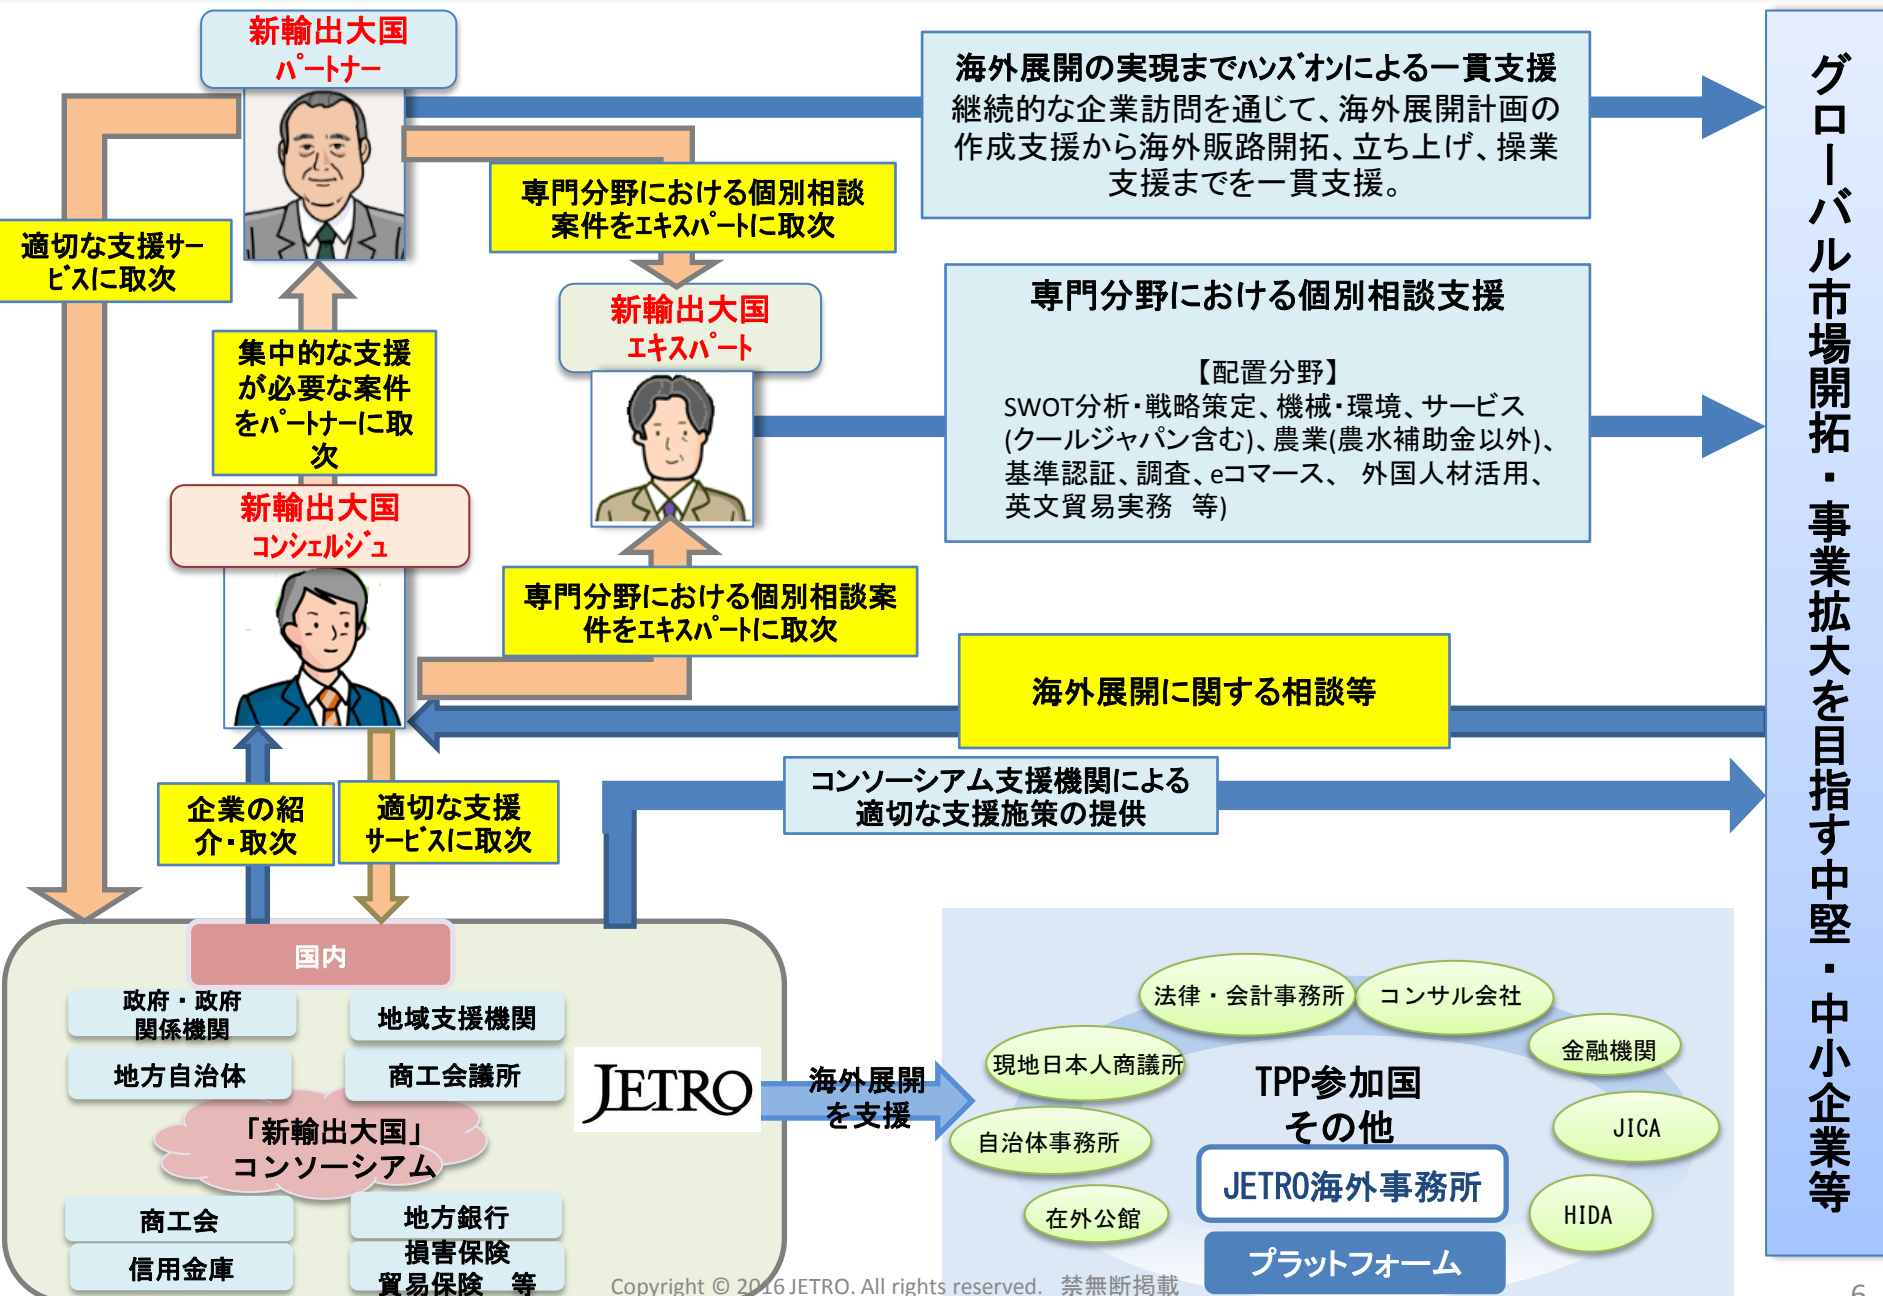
新輸出大国
パートナー

適切な支援サービスに取次

専門分野における個別相談案件をエキスパートに取次

海外展開の実現までハンズオンによる一貫支援
継続的な企業訪問を通じて、海外展開計画の作成支援から海外販路開拓、立ち上げ、操業支援までを一貫支援。

グローバル市場開拓・事業拡大を目指す中堅・中小企業等

新輸出大国
エキスパート

専門分野における個別相談支援

【配置分野】
SWOT分析・戦略策定、機械・環境、サービス(クールジャパン含む)、農業(農水補助金以外)、基準認証、調査、eコマース、 外国人材活用、英文貿易実務 等)

集中的な支援が必要な案件をパートナーに取次

新輸出大国
コンシェルジュ

専門分野における個別相談案件をエキスパートに取次

海外展開に関する相談等

コンソーシアム支援機関による適切な支援施策の提供

企業の紹介・取次

適切な支援サービスに取次

国内

政府・政府関係機関
地域支援機関
地方自治体
商工会議所
「新輸出大国」コンソーシアム
商工会
地方銀行
信用金庫
損害保険
貿易保険 等

JETRO

海外展開を支援

法律・会計事務所
コンサル会社
現地日本人商議所
金融機関
TPP参加国
その他
自治体事務所
JICA
JETRO海外事務所
在外公館
HIDA
プラットフォーム

Copyright © 2016 JETRO. All rights reserved. 禁無断掲載

6